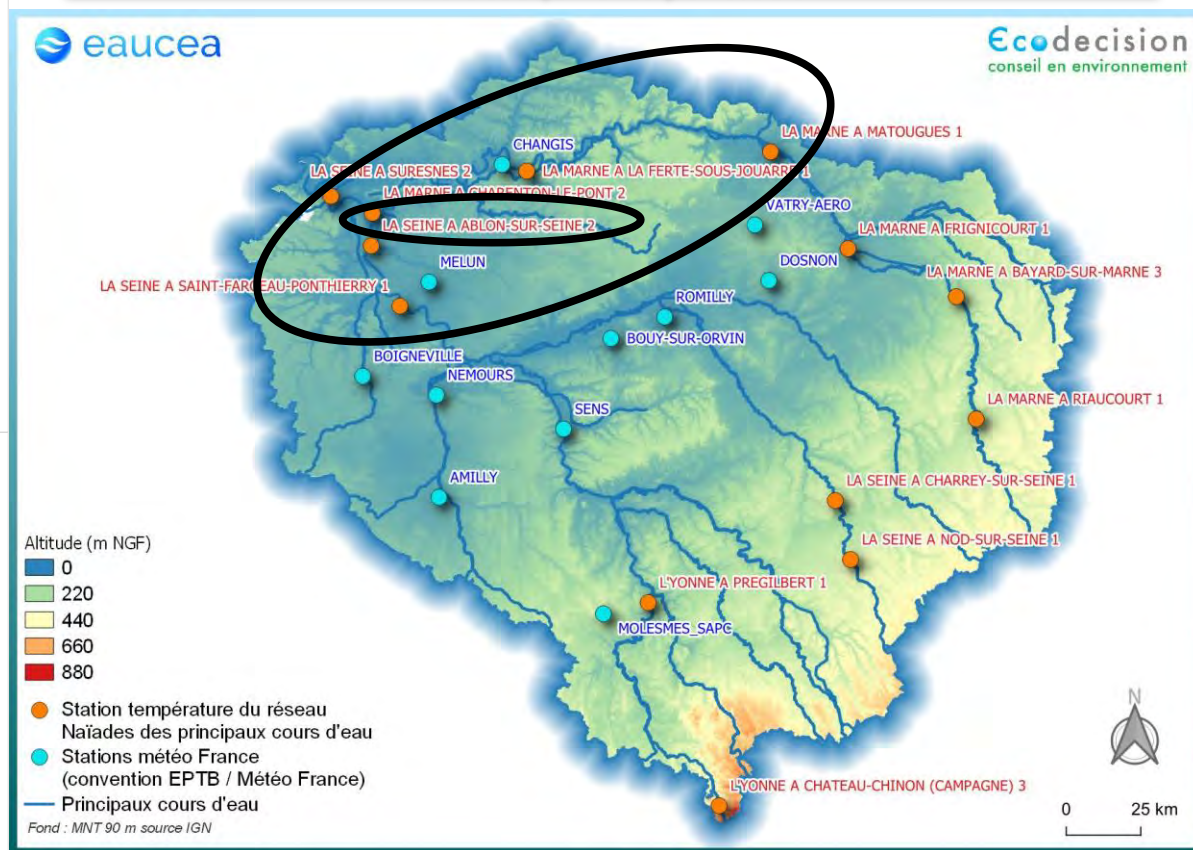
eaucea

Ecodecision
conseil en environnement

CHANGIS
LA MARNE A MATOUGUES 1
LA SEINE A SURESNES 2
LA MARNE A LA FERTE-SOUS-JOUARRE 1
LA MARNE A CHARENTON-LE-PONT 2
LA SEINE A ABLON-SUR-SEINE 2
VATRY-AERO
LA MARNE A FRIGNICOURT 1
DOSNON
MELUN
LA MARNE A BAYARD-SUR-MARNE 3
LA SEINE A SAINT-FARGEAU-PONTHIERRY 1
ROMILLY
BOUY-SUR-ORVIN
BOIGNEVILLE
NEMOURS
LA MARNE A RIAUCOURT 1
SENS
AMILLY
LA SEINE A CHARREY-SUR-SEINE 1
LA SEINE A NOD-SUR-SEINE 1
L'YONNE A PREGILBERT 1
MOLESMES_SAPC
L'YONNE A CHATEAU-CHINON (CAMPAGNE) 3

Altitude (m NGF)
0
220
440
660
880

Station température du réseau Naïades des principaux cours d'eau
Stations météo France (convention EPTB / Météo France)
Principaux cours d'eau

Fond : MNT 90 m source IGN

N
0 25 km